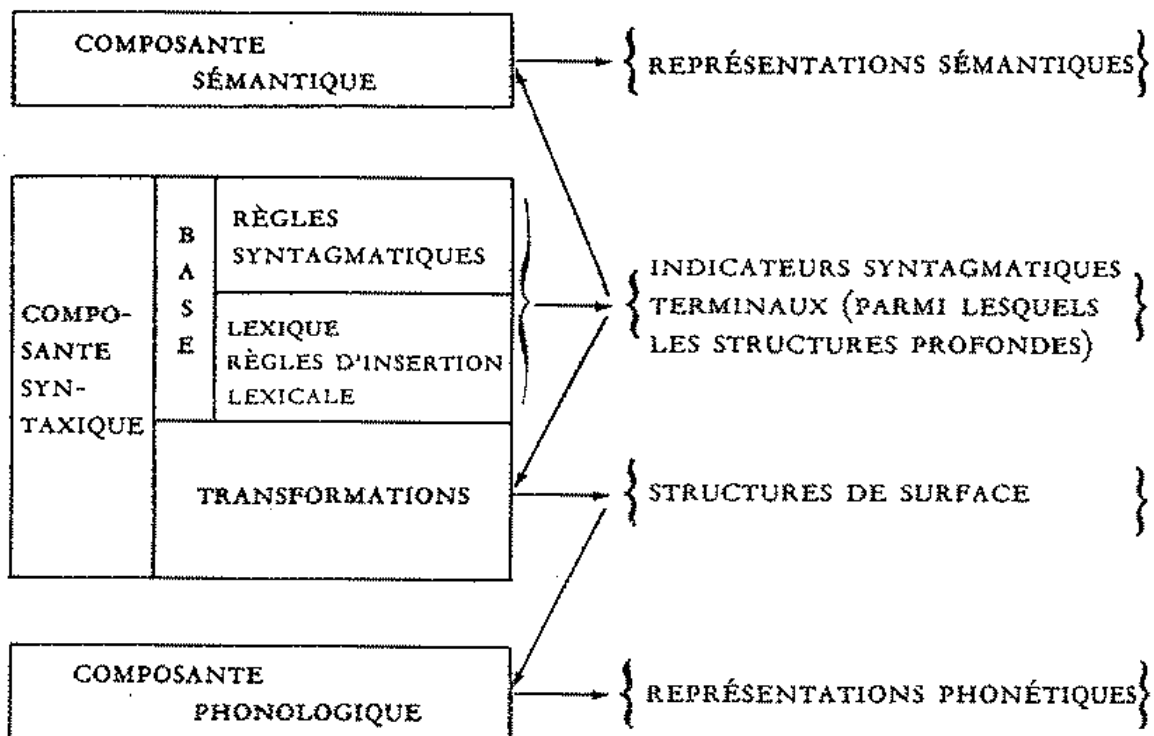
COMPOSANTE SÉMANTIQUE

{REPRÉSENTATIONS SÉMANTIQUES}

COMPOSANTE SYNTAXIQUE

BASE

RÈGLES SYNTAGMATIQUES

LEXIQUE
RÈGLES D'INSERTION LEXICALE

TRANSFORMATIONS

{INDICATEURS SYNTAGMATIQUES TERMINAUX (PARMI LESQUELS LES STRUCTURES PROFONDES)}

{STRUCTURES DE SURFACE}

COMPOSANTE PHONOLOGIQUE

{REPRÉSENTATIONS PHONÉTIQUES}